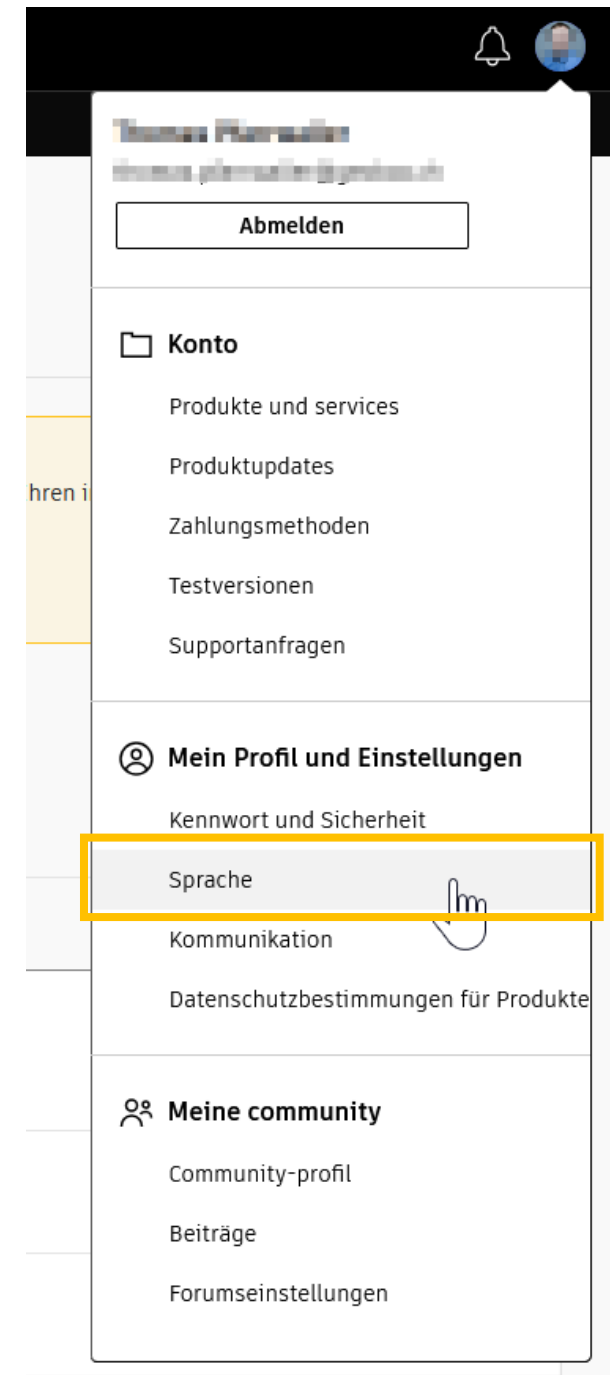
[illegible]
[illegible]

Abmelden

Konto

Produkte und services

Produktupdates

Zahlungsmethoden

Testversionen

Supportanfragen

hren i

Mein Profil und Einstellungen

Kennwort und Sicherheit

Sprache

Kommunikation

Datenschutzbestimmungen für Produkte

Meine community

Community-profil

Beiträge

Forumseinstellungen